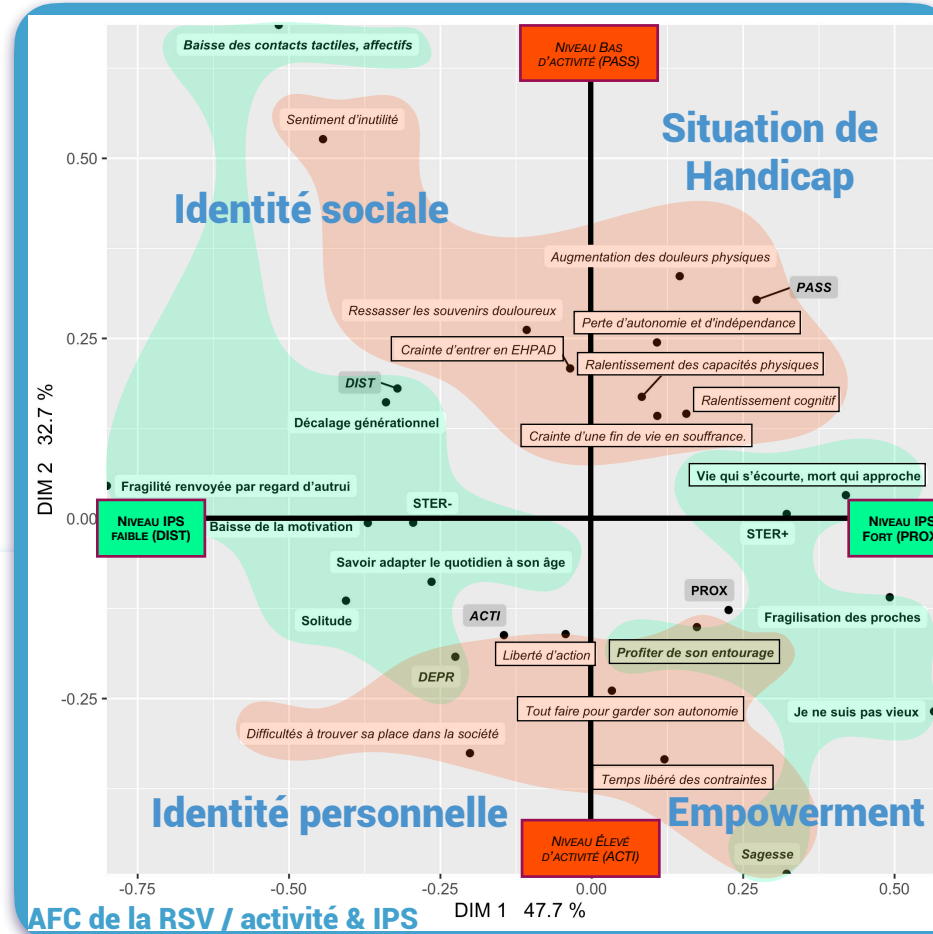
Baisse des contacts tactiles, affectifs

NIVEAU BAS D'ACTIVITÉ (PASS)

Situation de Handicap

Sentiment d'inutilité

Identité sociale

Augmentation des douleurs physiques

PASS

Ressasser les souvenirs douloureux

Perte d'autonomie et d'indépendance

Crainte d'entrer en EHPAD

Ralentissement des capacités physiques

DIST

Ralentissement cognitif

Décalage générationnel

Crainte d'une fin de vie en souffrance.

Vie qui s'écourte, mort qui approche

Fragilité renvoyée par regard d'autrui

STER-

NIVEAU IPS FAIBLE (DIST)

Baisse de la motivation

STER+

NIVEAU IPS FORT (PROX)

Savoir adapter le quotidien à son âge

PROX

Solitude

ACTI

Fragilisation des proches

Liberté d'action

Profiter de son entourage

DEPR

Tout faire pour garder son autonomie

Je ne suis pas vieux

Difficultés à trouver sa place dans la société

Temps libéré des contraintes

Identité personnelle

Empowerment

NIVEAU ÉLEVÉ D'ACTIVITÉ (ACTI)

Sagesse

0.50

0.25

0.00

-0.25

DIM 2 32.7 %

-0.75 -0.50 -0.25 0.00 0.25 0.50

DIM 1 47.7 %

AFC de la RSV / activité & IPS